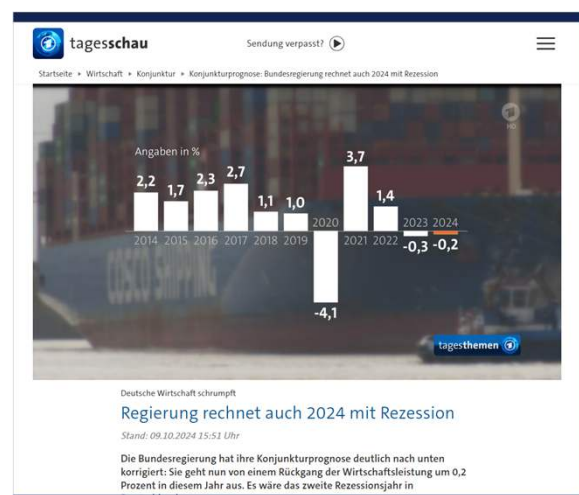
tagesschau

Sendung verpasst?

Startseite ▸ Wirtschaft ▸ Konjunktur ▸ Konjunkturprognose: Bundesregierung rechnet auch 2024 mit Rezession

Angaben in %

| 2014 | 2015 | 2016 | 2017 | 2018 | 2019 | 2020 | 2021 | 2022 | 2023 | 2024 |
|---|---|---|---|---|---|---|---|---|---|---|
| 2,2 | 1,7 | 2,3 | 2,7 | 1,1 | 1,0 | -4,1 | 3,7 | 1,4 | -0,3 | -0,2 |

COSCO SHIPPING

tagesthemen

Deutsche Wirtschaft schrumpft

Regierung rechnet auch 2024 mit Rezession

Stand: 09.10.2024 15:51 Uhr

Die Bundesregierung hat ihre Konjunkturprognose deutlich nach unten korrigiert: Sie geht nun von einem Rückgang der Wirtschaftsleistung um 0,2 Prozent in diesem Jahr aus. Es wäre das zweite Rezessionsjahr in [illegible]